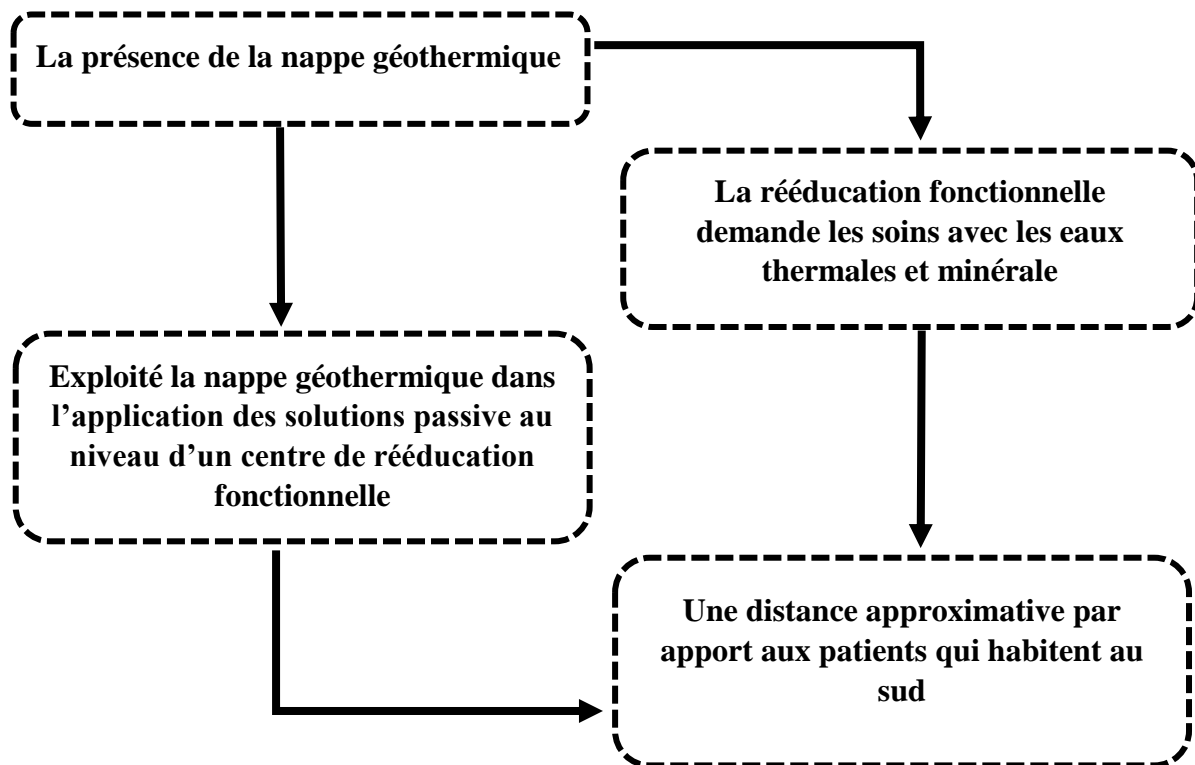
La présence de la nappe géothermique

La rééducation fonctionnelle demande les soins avec les eaux thermales et minérale

Exploité la nappe géothermique dans l'application des solutions passive au niveau d'un centre de rééducation fonctionnelle

Une distance approximative par apport aux patients qui habitent au sud